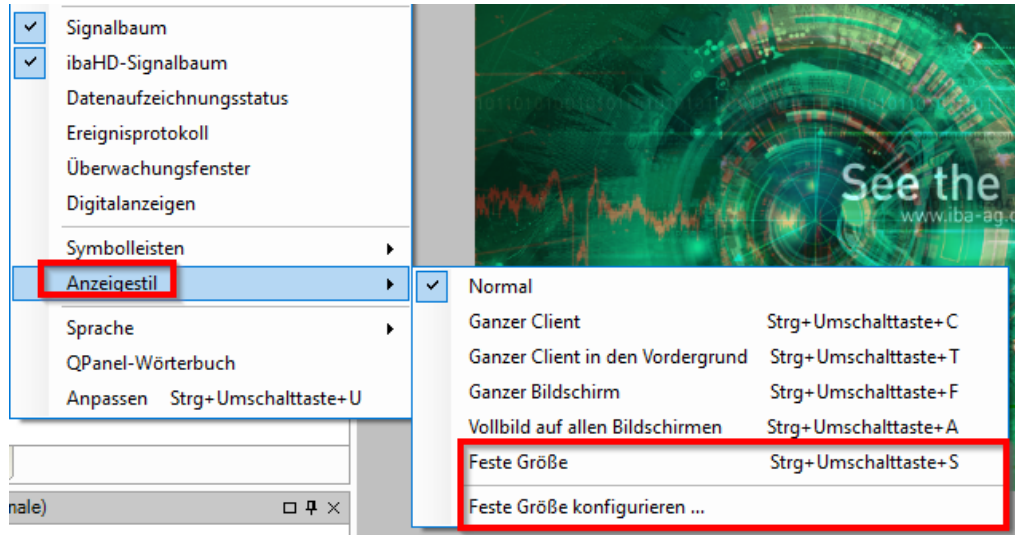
Signalbaum
ibaHD-Signalbaum
Datenaufzeichnungsstatus
Ereignisprotokoll
Überwachungsfenster
Digitalanzeigen
Symbolleisten
Anzeigestil
Sprache
QPanel-Wörterbuch
Anpassen Strg+Umschalttaste+U

nale)

See the
www.iba-ag.c

Normal
Ganzer Client Strg+Umschalttaste+C
Ganzer Client in den Vordergrund Strg+Umschalttaste+T
Ganzer Bildschirm Strg+Umschalttaste+F
Vollbild auf allen Bildschirmen Strg+Umschalttaste+A
Feste Größe Strg+Umschalttaste+S
Feste Größe konfigurieren ...